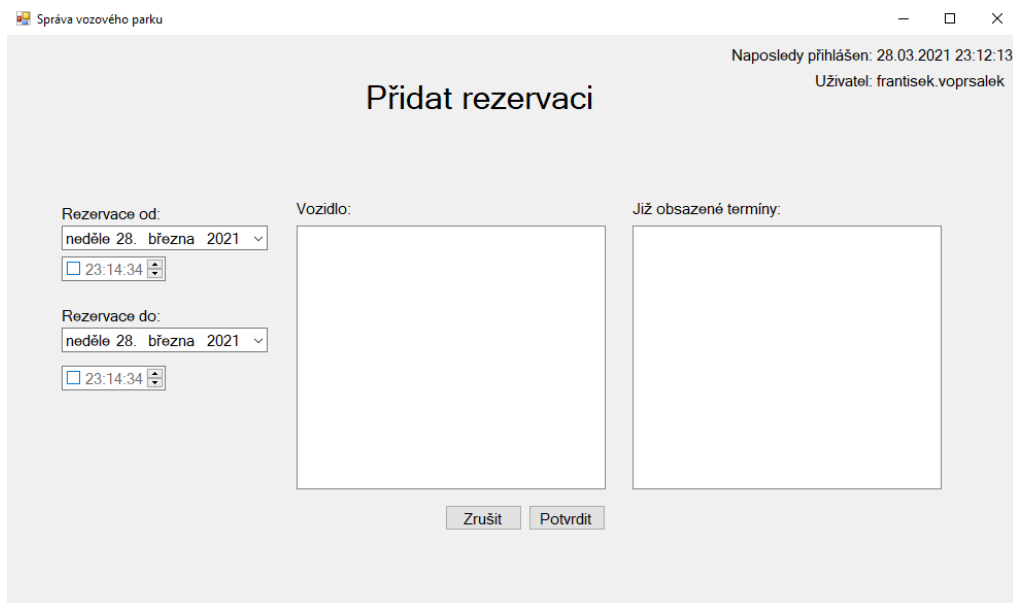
Správa vozového parku

Naposledy přihlášen: 28.03.2021 23:12:13

Uživatel: frantisek.voprsalek

Přidat rezervaci

Rezervace od:

neděle 28. března 2021

23:14:34

Rezervace do:

neděle 28. března 2021

23:14:34

Vozidlo:

Již obsazené termíny:

Zrušit

Potvrdit